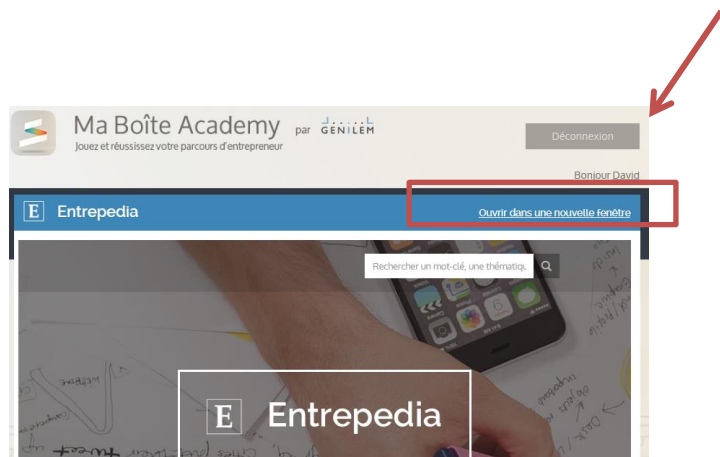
Ma Boîte Academy par GENILEM
Jouez et réussissez votre parcours d'entrepreneur

Déconnexion

Bonjour David

E Entrepedia

Ouvrir dans une nouvelle fenêtre

Rechercher un mot-clé, une thématiqu

E Entrepedia